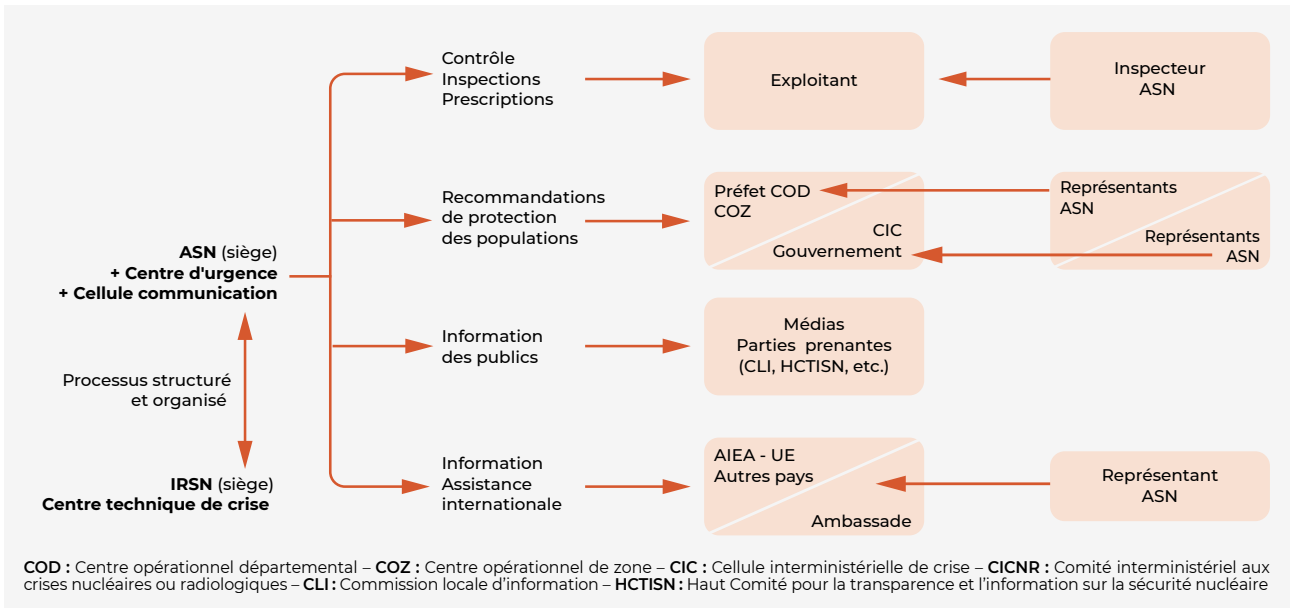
ASN (siège)
+ Centre d'urgence
+ Cellule communication

Processus structuré et organisé

IRSN (siège)
Centre technique de crise

Contrôle
Inspections
Prescriptions

Exploitant

Inspecteur ASN

Recommandations de protection des populations

Préfet COD
COZ
CIC
Gouvernement

Représentants ASN

Représentants ASN

Information des publics

Médias
Parties prenantes
(CLI, HCTISN, etc.)

Information
Assistance internationale

AIEA - UE
Autres pays
Ambassade

Représentant ASN

COD : Centre opérationnel départemental – COZ : Centre opérationnel de zone – CIC : Cellule interministérielle de crise – CICNR : Comité interministériel aux crises nucléaires ou radiologiques – CLI : Commission locale d'information – HCTISN : Haut Comité pour la transparence et l'information sur la sécurité nucléaire